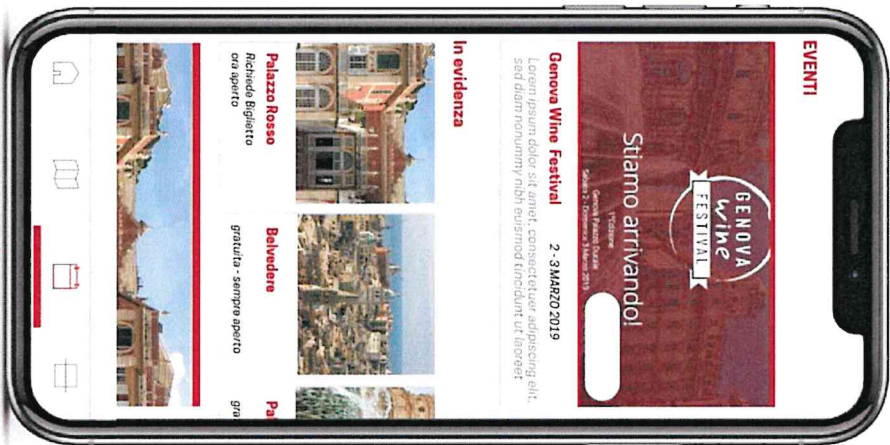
EVENTI

GENOVA wine FESTIVAL

Stiamo arrivando!

1°Edizione
Genova Palazzo Ducale
Sabato 2 - Domenica 3 Marzo 2019

Genova Wine Festival 2 - 3 MARZO 2019

Lorem ipsum dolor sit amet, consectetuer adipiscing elit, sed diam nonummy nibh euismod tincidunt ut laoreet

In evidenza

Palazzo Rosso
Richiedi Biglietto
ora aperto

Belvedere
gratuita - sempre aperto

Pa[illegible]
gra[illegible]